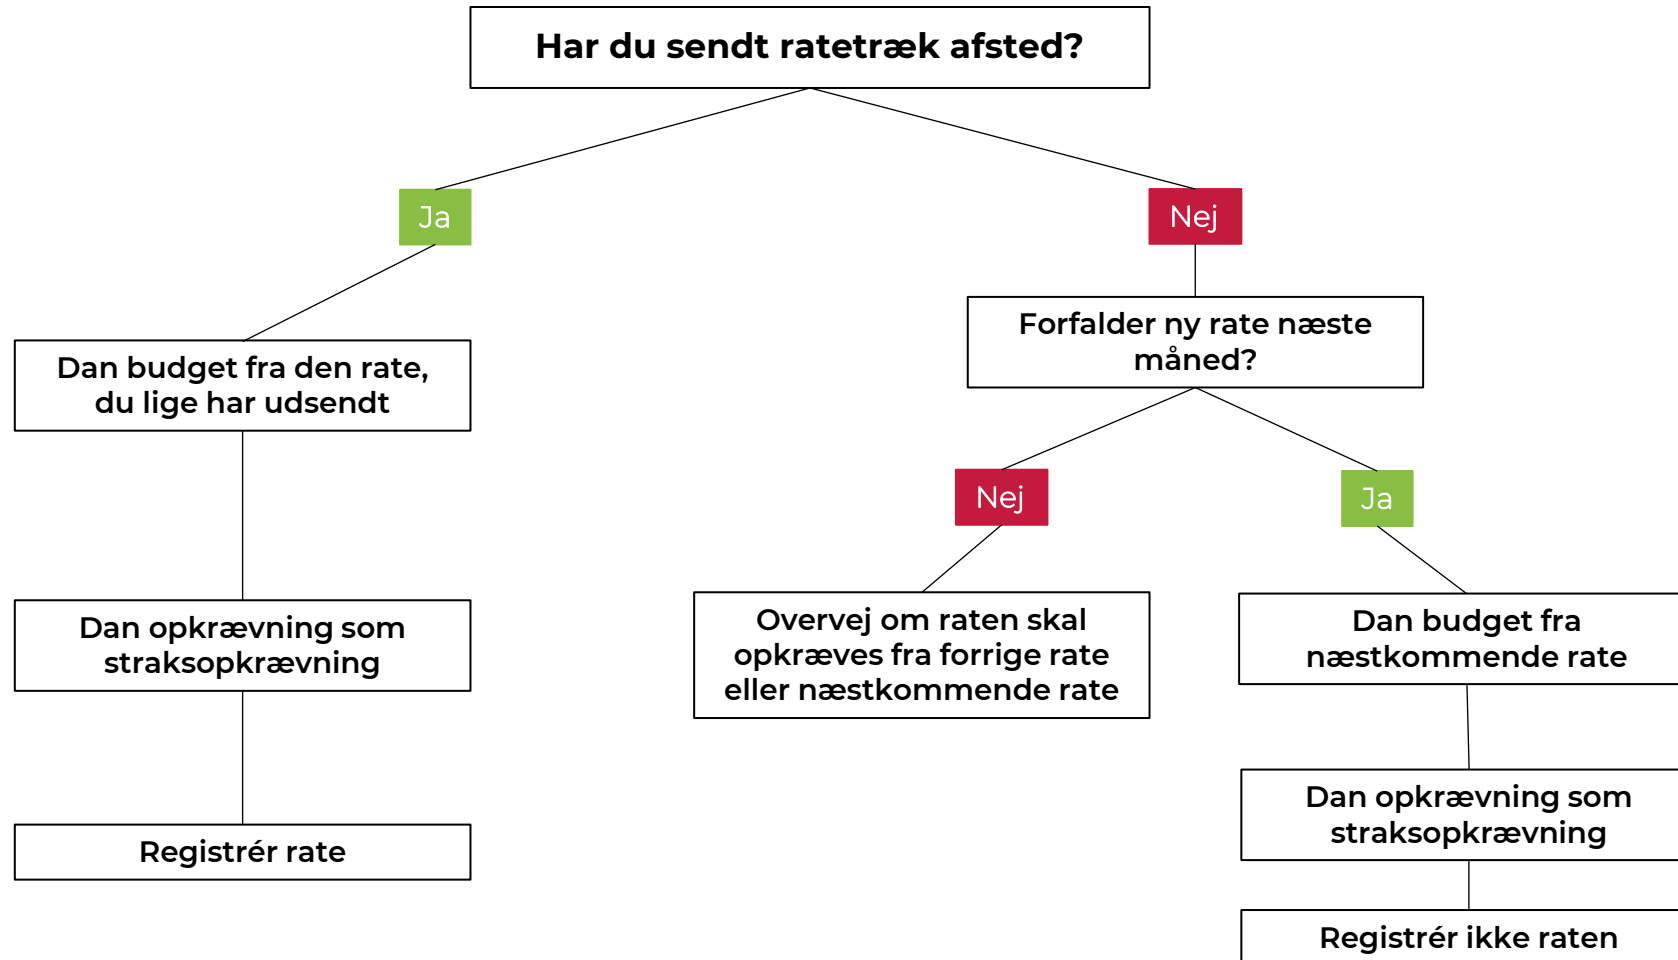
Har du sendt ratetræk afsted?

Ja

Nej

Dan budget fra den rate, du lige har udsendt

Dan opkrævning som straksopkrævning

Registrér rate

Forfalder ny rate næste måned?

Nej

Ja

Overvej om raten skal opkræves fra forrige rate eller næstkommende rate

Dan budget fra næstkommende rate

Dan opkrævning som straksopkrævning

Registrér ikke raten